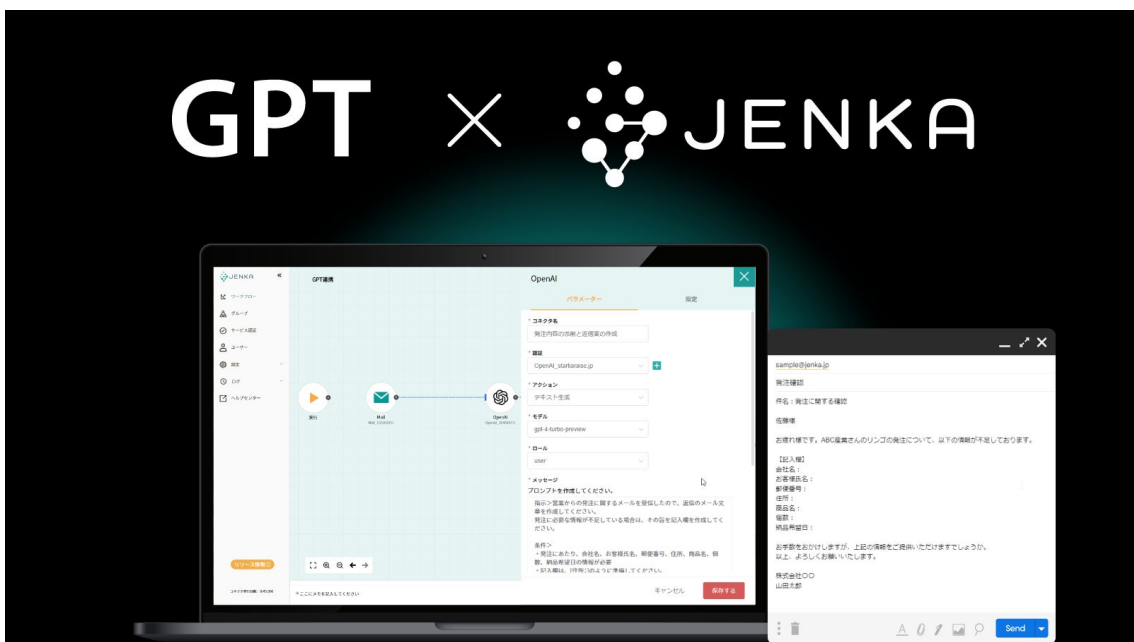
GPT × JENKA

JENKA
ワークフロー
グループ
サービス認証
ユーザー
設定
ログ
ヘルプセンター
リソース情報
GPT連携
実行
Mail
OpenAI

OpenAI
パラメーター
設定
* コネクタ名
発注内容の添削と返信案の作成
* 認証
OpenAI_startaraise.jp
* アクション
テキスト生成
* モデル
gpt-4-turbo-preview
* ロール
user
* メッセージ
プロンプトを作成してください。
指示＞営業からの発注に関するメールを受信したので、返信のメール文章を作成してください。
発注に必要な情報が不足している場合は、その旨を記入欄を作成してください。

条件＞
・発注にあたり、会社名、お客様氏名、郵便番号、住所、商品名、個数、納品希望日の情報が必要
・記入欄は、[件数]のように準備してください。
キャンセル
保存する
ここにメモを記入してください

sample@jenka.jp
発注確認
件名：発注に関する確認

佐藤様

お疲れ様です。ABC産業さんのリンゴの発注について、以下の情報が不足しております。

【記入欄】
会社名：
お客様氏名：
郵便番号：
住所：
商品名：
個数：
納品希望日：

お手数をおかけしますが、上記の情報をご提供いただけますでしょうか。
以上、よろしくお願いいたします。

株式会社〇〇
山田太郎
Send